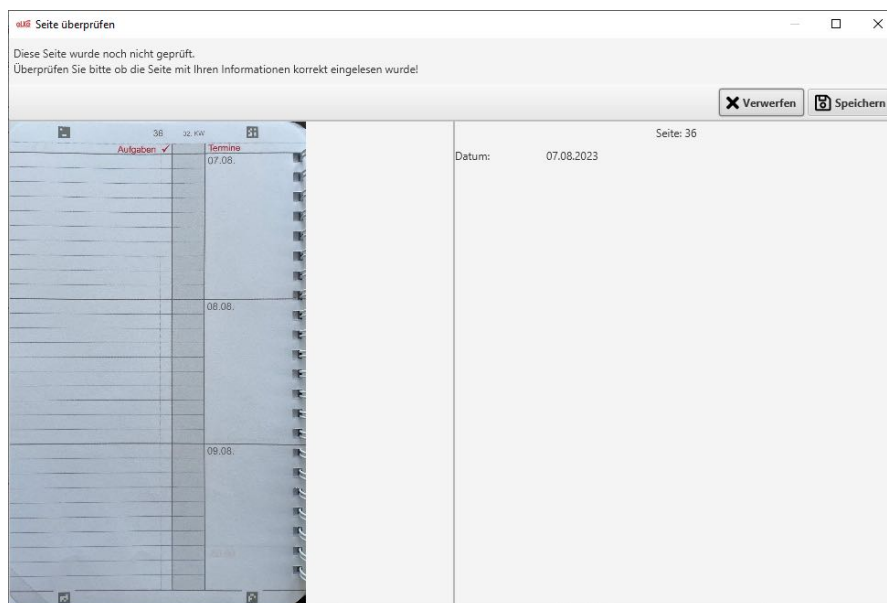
Seite überprüfen

Diese Seite wurde noch nicht geprüft.
Überprüfen Sie bitte ob die Seite mit Ihren Informationen korrekt eingelesen wurde!

Verwerfen Speichern

36 32. KW
Aufgaben ✓ Termine
07.08.
08.08.
09.08.

Seite: 36
Datum: 07.08.2023